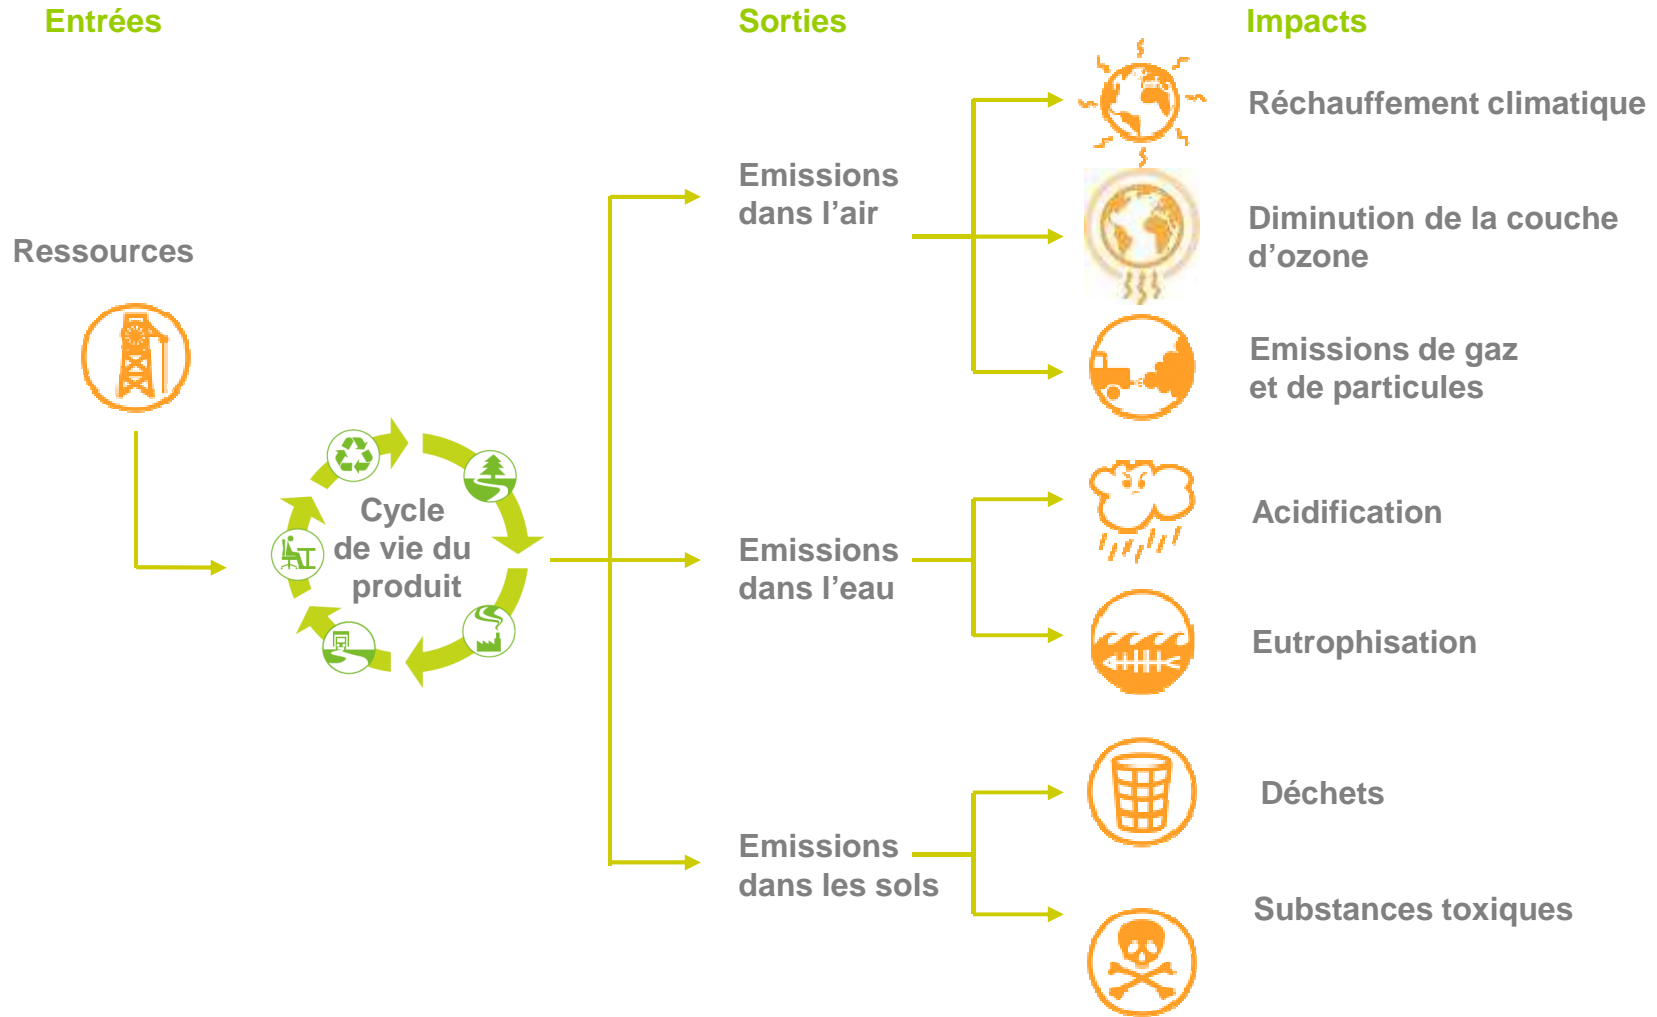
Entrées

Sorties

Impacts

Ressources

Cycle de vie du produit

Emissions dans l'air

Emissions dans l'eau

Emissions dans les sols

Réchauffement climatique

Diminution de la couche d'ozone

Emissions de gaz et de particules

Acidification

Eutrophisation

Déchets

Substances toxiques